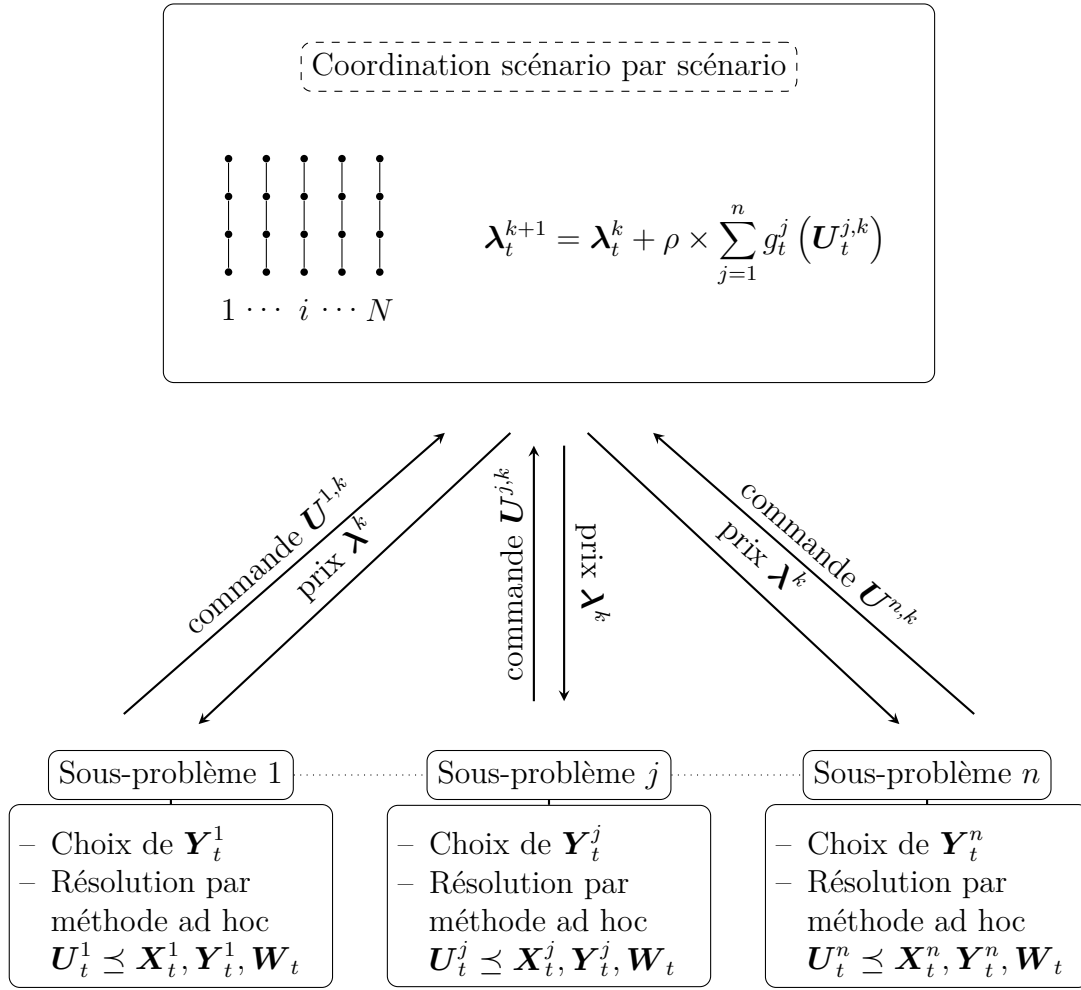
Coordination scénario par scénario

$1 \cdots i \cdots N$

$\boldsymbol{\lambda}_t^{k+1} = \boldsymbol{\lambda}_t^k + \rho \times \sum_{j=1}^{n} g_t^j \left( \boldsymbol{U}_t^{j,k} \right)$

commande $\boldsymbol{U}^{1,k}$

prix $\boldsymbol{\lambda}^k$

commande $\boldsymbol{U}^{j,k}$

prix $\boldsymbol{\lambda}^k$

commande $\boldsymbol{U}^{n,k}$

prix $\boldsymbol{\lambda}^k$

Sous-problème 1

Sous-problème $j$

Sous-problème $n$

– Choix de $\boldsymbol{Y}_t^1$
– Résolution par méthode ad hoc
$\boldsymbol{U}_t^1 \preceq \boldsymbol{X}_t^1, \boldsymbol{Y}_t^1, \boldsymbol{W}_t$

– Choix de $\boldsymbol{Y}_t^j$
– Résolution par méthode ad hoc
$\boldsymbol{U}_t^j \preceq \boldsymbol{X}_t^j, \boldsymbol{Y}_t^j, \boldsymbol{W}_t$

– Choix de $\boldsymbol{Y}_t^n$
– Résolution par méthode ad hoc
$\boldsymbol{U}_t^n \preceq \boldsymbol{X}_t^n, \boldsymbol{Y}_t^n, \boldsymbol{W}_t$